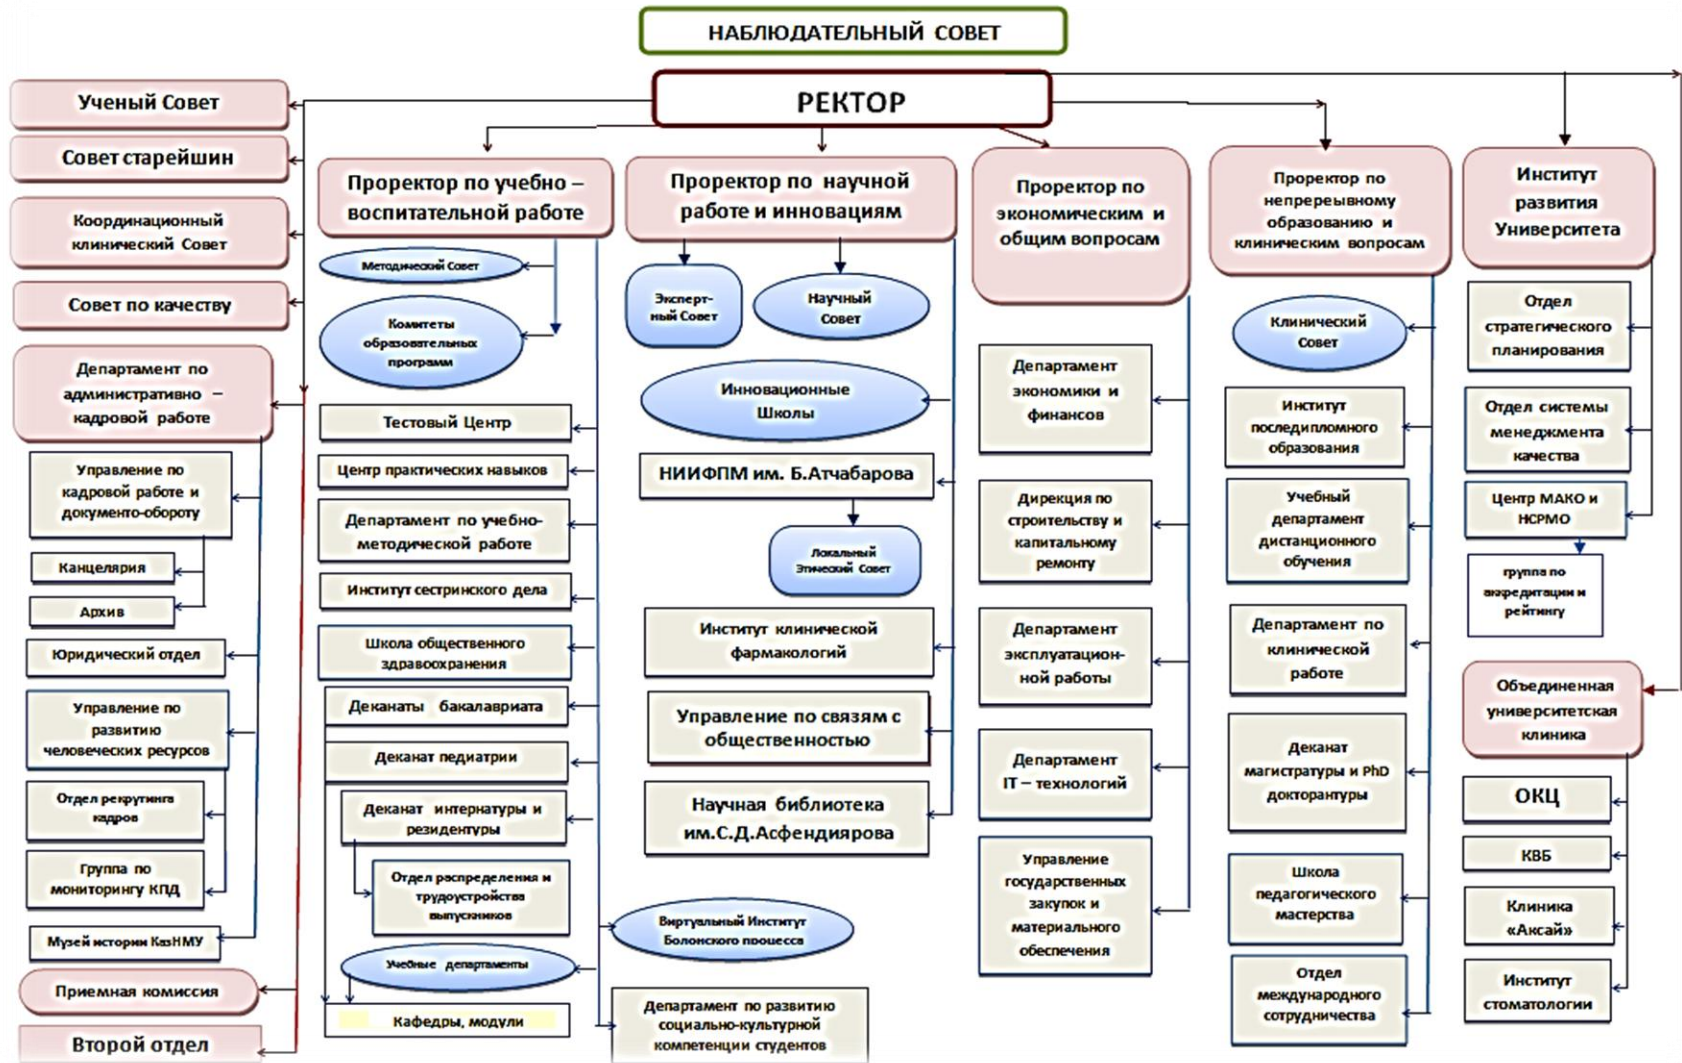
НАБЛЮДАТЕЛЬНЫЙ СОВЕТ

РЕКТОР

Ученый Совет

Совет старейшин

Координационный клинический Совет

Совет по качеству

Департамент по административно – кадровой работе

Управление по кадровой работе и документо-обороту

Канцелярия

Архив

Юридический отдел

Управление по развитию человеческих ресурсов

Отдел рекрутинга кадров

Группа по мониторингу КПД

Музей истории КазНМУ

Приемная комиссия

Второй отдел

Проректор по учебно – воспитательной работе

Методический Совет

Комитеты образовательных программ

Тестовый Центр

Центр практических навыков

Департамент по учебно-методической работе

Институт сестринского дела

Школа общественного здравоохранения

Деканаты бакалавриата

Деканат педиатрии

Деканат интернатуры и резидентуры

Отдел распределения и трудоустройства выпускников

Учебные департаменты

Кафедры, модули

Проректор по научной работе и инновациям

Эксперт-ный Совет

Научный Совет

Инновационные Школы

НИИФПМ им. Б.Атчабарова

Локальный Этический Совет

Институт клинической фармакологий

Управление по связям с общественностью

Научная библиотека им.С.Д.Асфендиярова

Виртуальный Институт Болонского процесса

Департамент по развитию социально-культурной компетенции студентов

Проректор по экономическим и общим вопросам

Департамент экономики и финансов

Дирекция по строительству и капитальному ремонту

Департамент эксплуатационной работы

Департамент IT – технологий

Управление государственных закупок и материального обеспечения

Проректор по непрерывному образованию и клиническим вопросам

Клинический Совет

Институт последипломного образования

Учебный департамент дистанционного обучения

Департамент по клинической работе

Деканат магистратуры и PhD докторантуры

Школа педагогического мастерства

Отдел международного сотрудничества

Институт развития Университета

Отдел стратегического планирования

Отдел системы менеджмента качества

Центр МАКО и НСРМО

группа по аккредитации и рейтингу

Объединенная университетская клиника

ОКЦ

КВБ

Клиника «Аксай»

Институт стоматологии